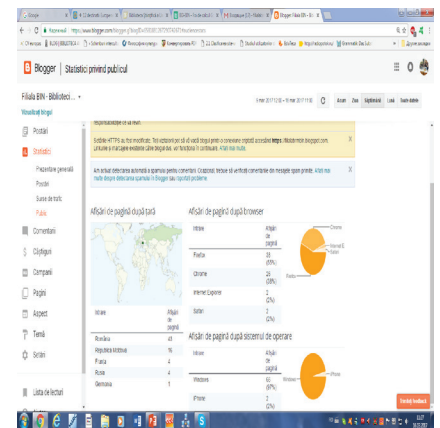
Blogger | Statistici privind publicul

Filiala BRN - Biblioteci ...

Vizualizați blogul

Postări

Statistici

Prezentare generală

Postări

Surse de trafic

Public

Comentarii

Câștiguri

Campanii

Pagini

Aspect

Temă

Setări

Lista de lecturi

Activați HTTPS pe blog acum. Toți vizitatorii pot să vă vadă blogul printr-o conexiune criptată accesând https://...blogspot.com.

Am activat detectarea automată a spamului pentru comentarii. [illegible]

Afișări de pagină după țară

| Intrare | Afișări de pagină |
|---|---|
| România | 43 |
| Republica Moldova | 16 |
| Franța | 4 |
| Rusia | 4 |
| Germania | 1 |

Afișări de pagină după browser

| Intrare | Afișări de pagină |
|---|---|
| Firefox | 33 (47%) |
| Chrome | 28 (39%) |
| Internet Explorer | 2 (2%) |
| Safari | 2 (2%) |

Afișări de pagină după sistemul de operare

| Intrare | Afișări de pagină |
|---|---|
| Windows | 63 (87%) |
| iPhone | 2 (2%) |

Chrome

Firefox

Windows

iPhone

Acum Zilnic Săptămânal Lunar Toate datele

Trimiteți feedback